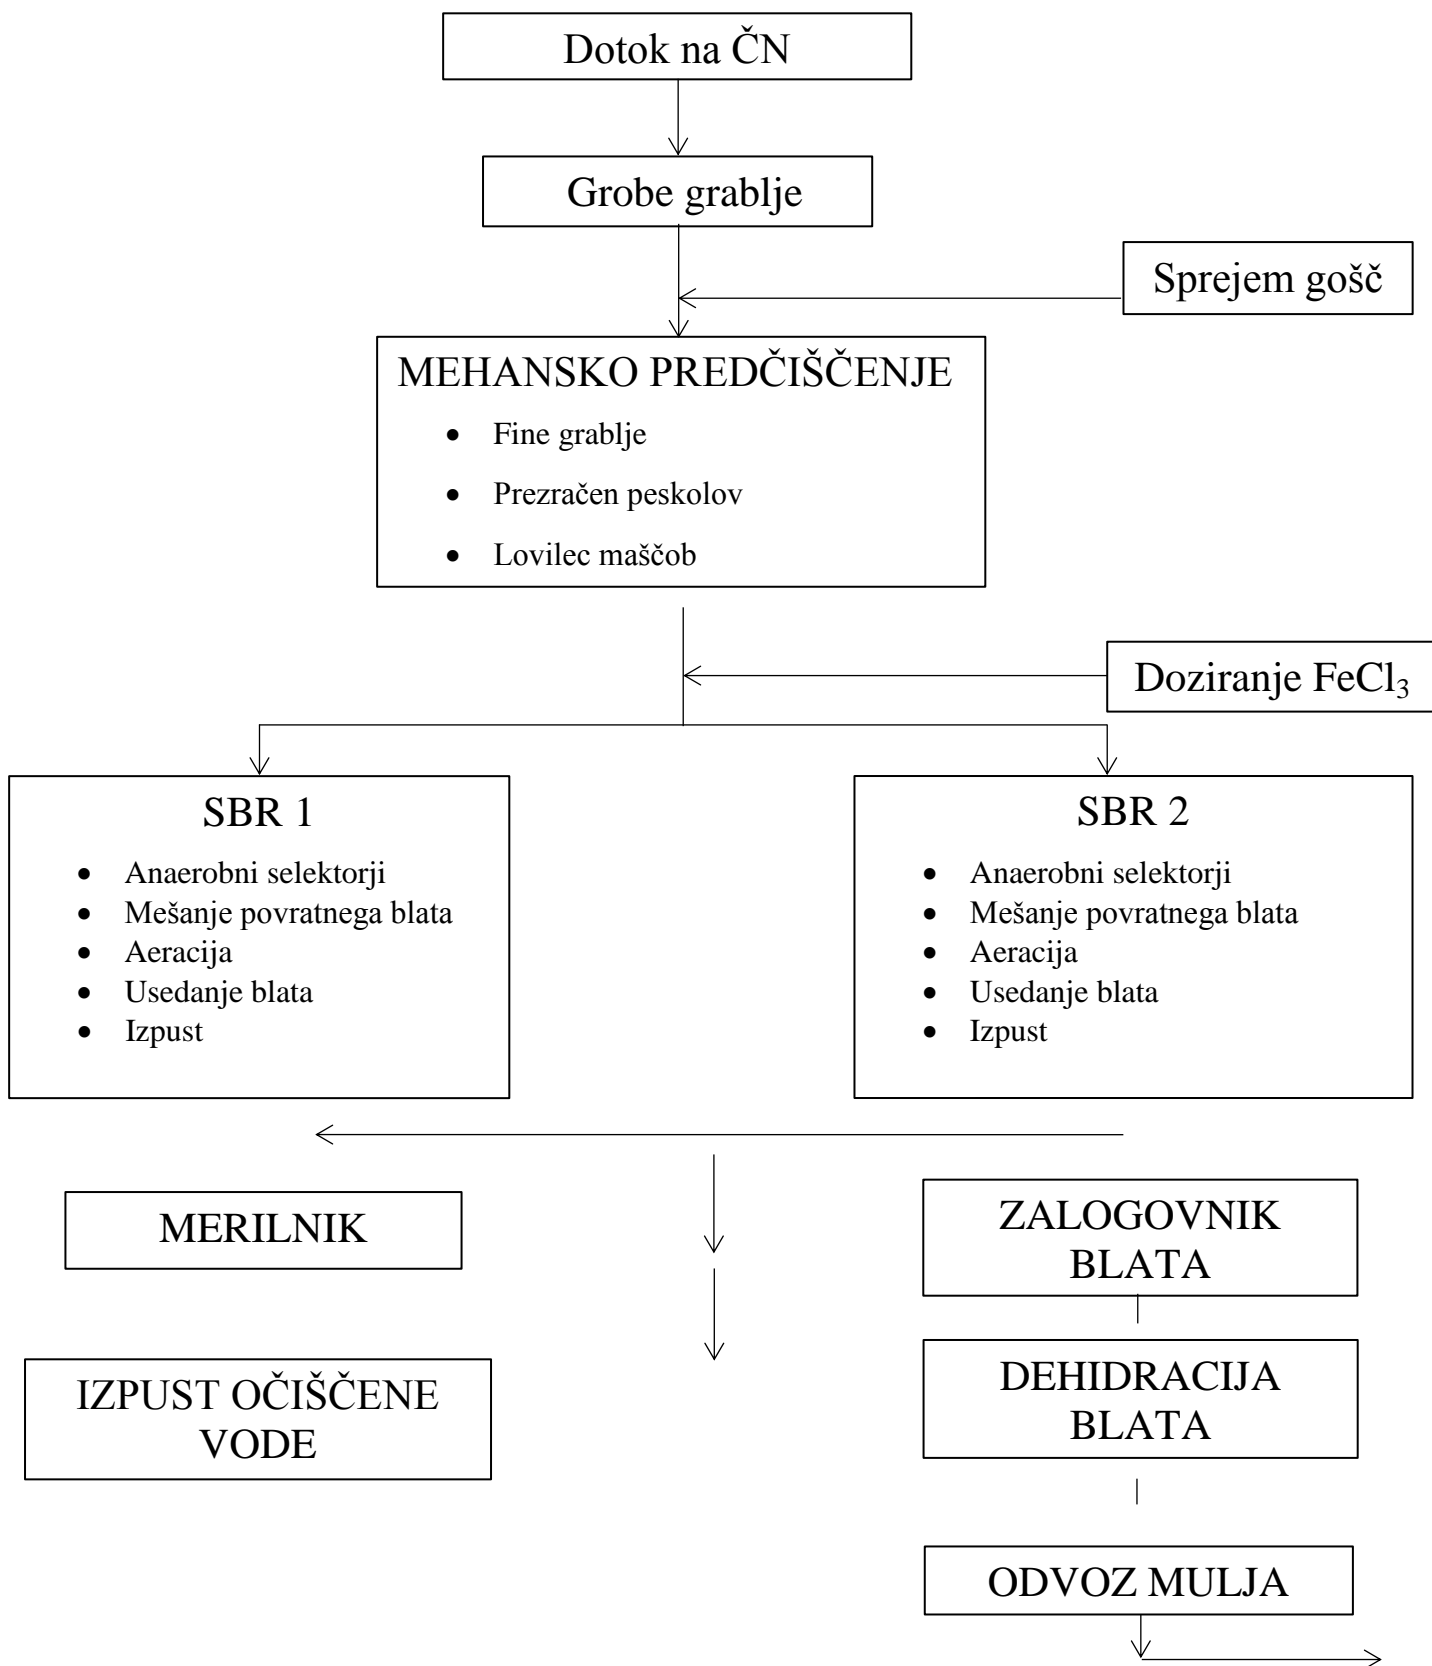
Dotok na ČN

Grobe grablje

Sprejem gošč

MEHANSKO PREDČIŠČENJE
- Fine grablje
- Prezračen peskolov
- Lovilec maščob

Doziranje $FeCl_3$

SBR 1
- Anaerobni selektorji
- Mešanje povratnega blata
- Aeracija
- Usedanje blata
- Izpust

SBR 2
- Anaerobni selektorji
- Mešanje povratnega blata
- Aeracija
- Usedanje blata
- Izpust

MERILNIK

IZPUST OČIŠČENE VODE

ZALOGOVNIK BLATA

DEHIDRACIJA BLATA

ODVOZ MULJA